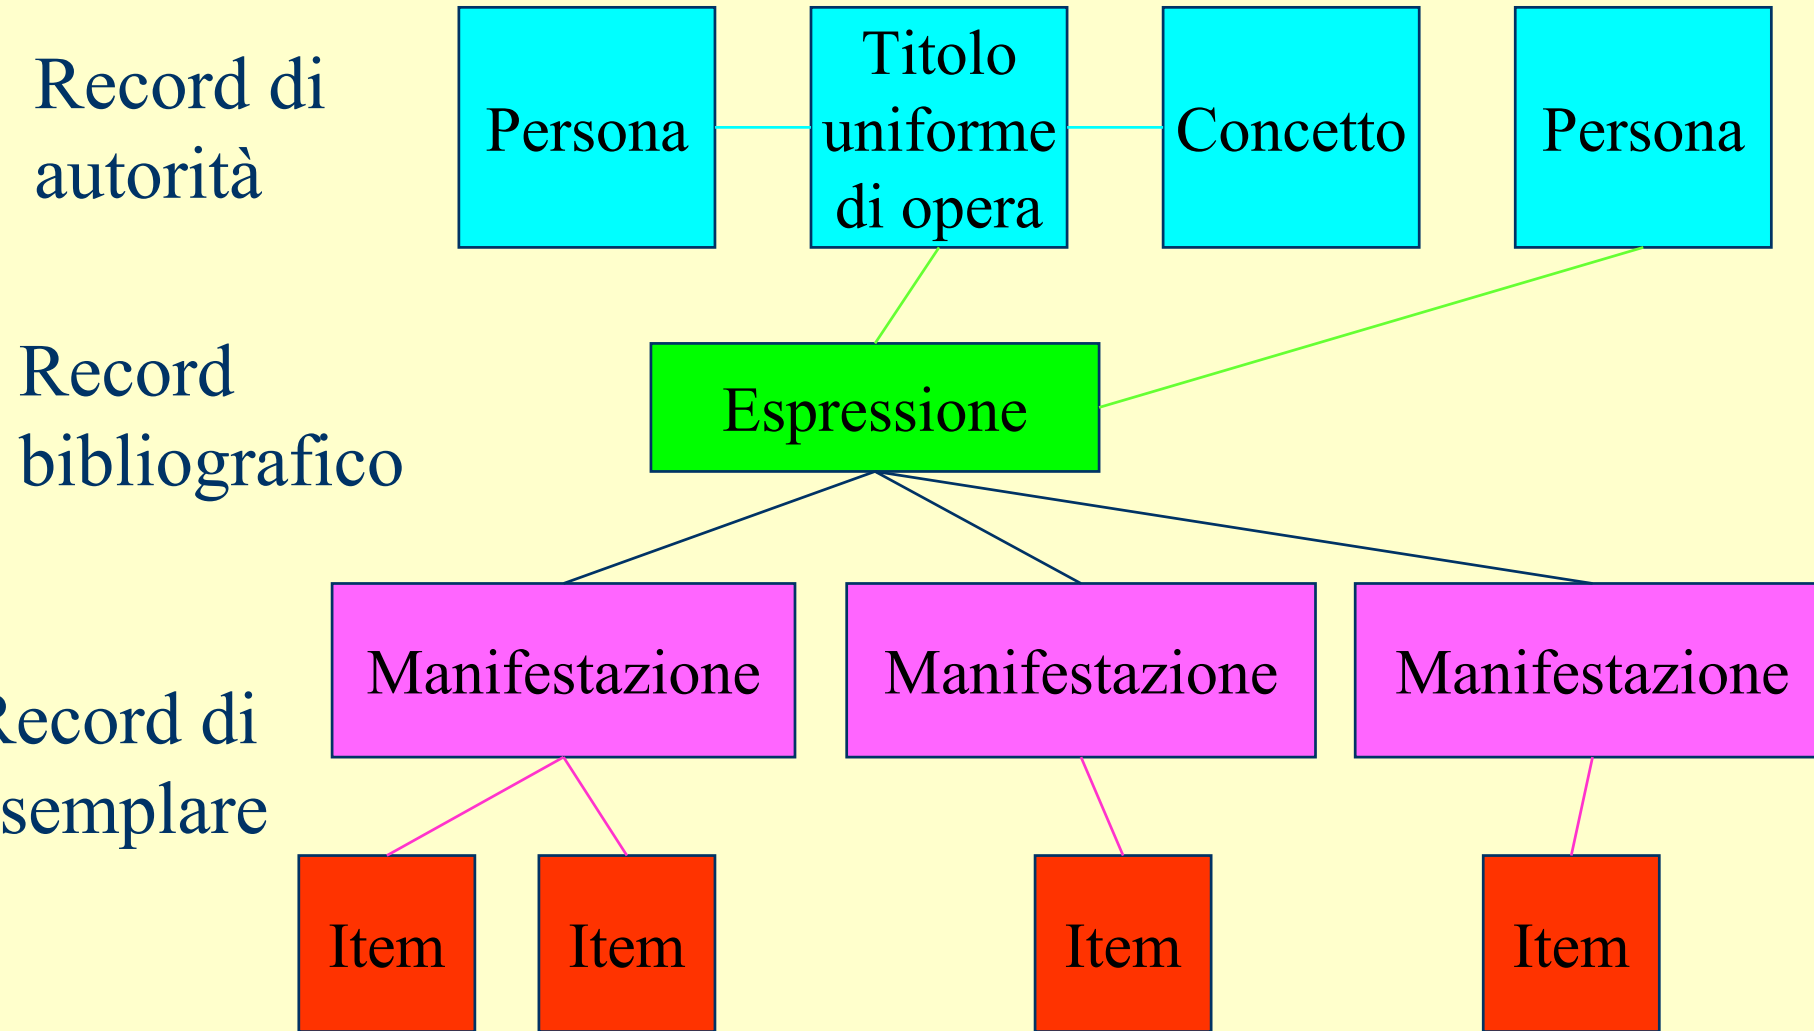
Record di autorità

Persona

Titolo uniforme di opera

Concetto

Persona

Record bibliografico

Espressione

Record di esemplare

Manifestazione

Manifestazione

Manifestazione

Item

Item

Item

Item